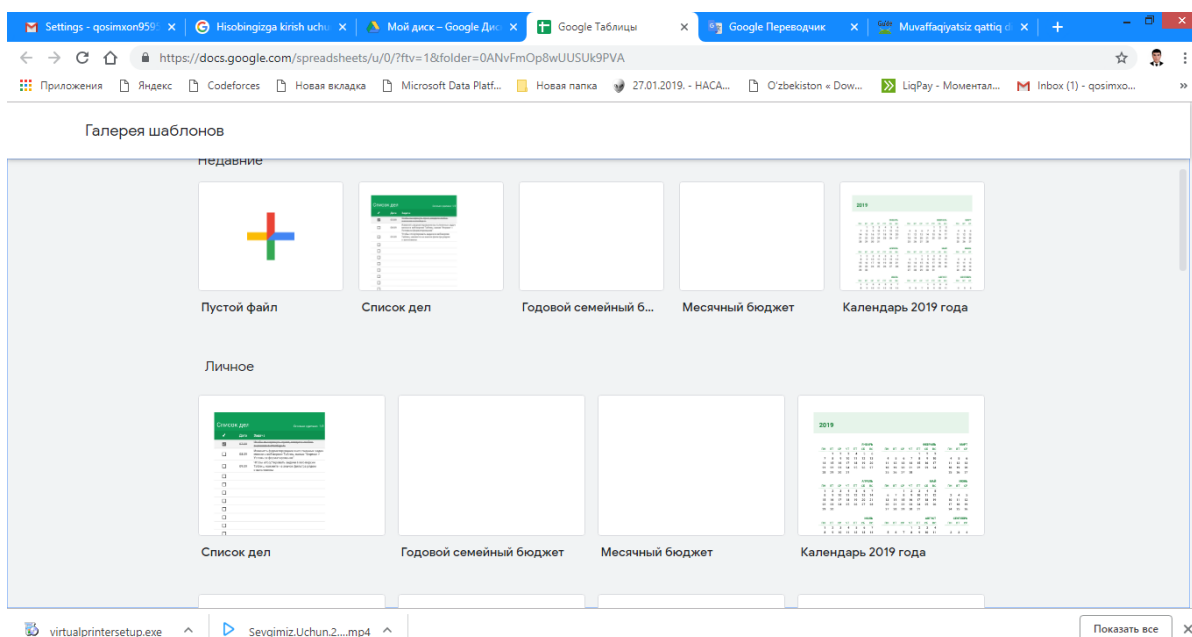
Settings - qosimxon959 ×
Hisobingizga kirish uchu ×
Мой диск – Google Дис ×
Google Таблицы ×
Google Переводчик ×
Muvaffaqiyatsiz qattiq d ×
+

https://docs.google.com/spreadsheets/u/0/?ftv=1&folder=0ANvFmOp8wUUSUk9PVA

Приложения
Яндекс
Codeforces
Новая вкладка
Microsoft Data Platf...
Новая папка
27.01.2019. - НАСА...
O'zbekiston « Dow...
LiqPay - Моментал...
Inbox (1) - qosimxo...
»

Галерея шаблонов

Недавние

Список дел

2019

Пустой файл
Список дел
Годовой семейный б...
Месячный бюджет
Календарь 2019 года

Личное

Список дел

2019

Список дел
Годовой семейный бюджет
Месячный бюджет
Календарь 2019 года

virtualprintersetup.exe ^
Sevgimiz.Uchun.2....mp4 ^
Показать все
×